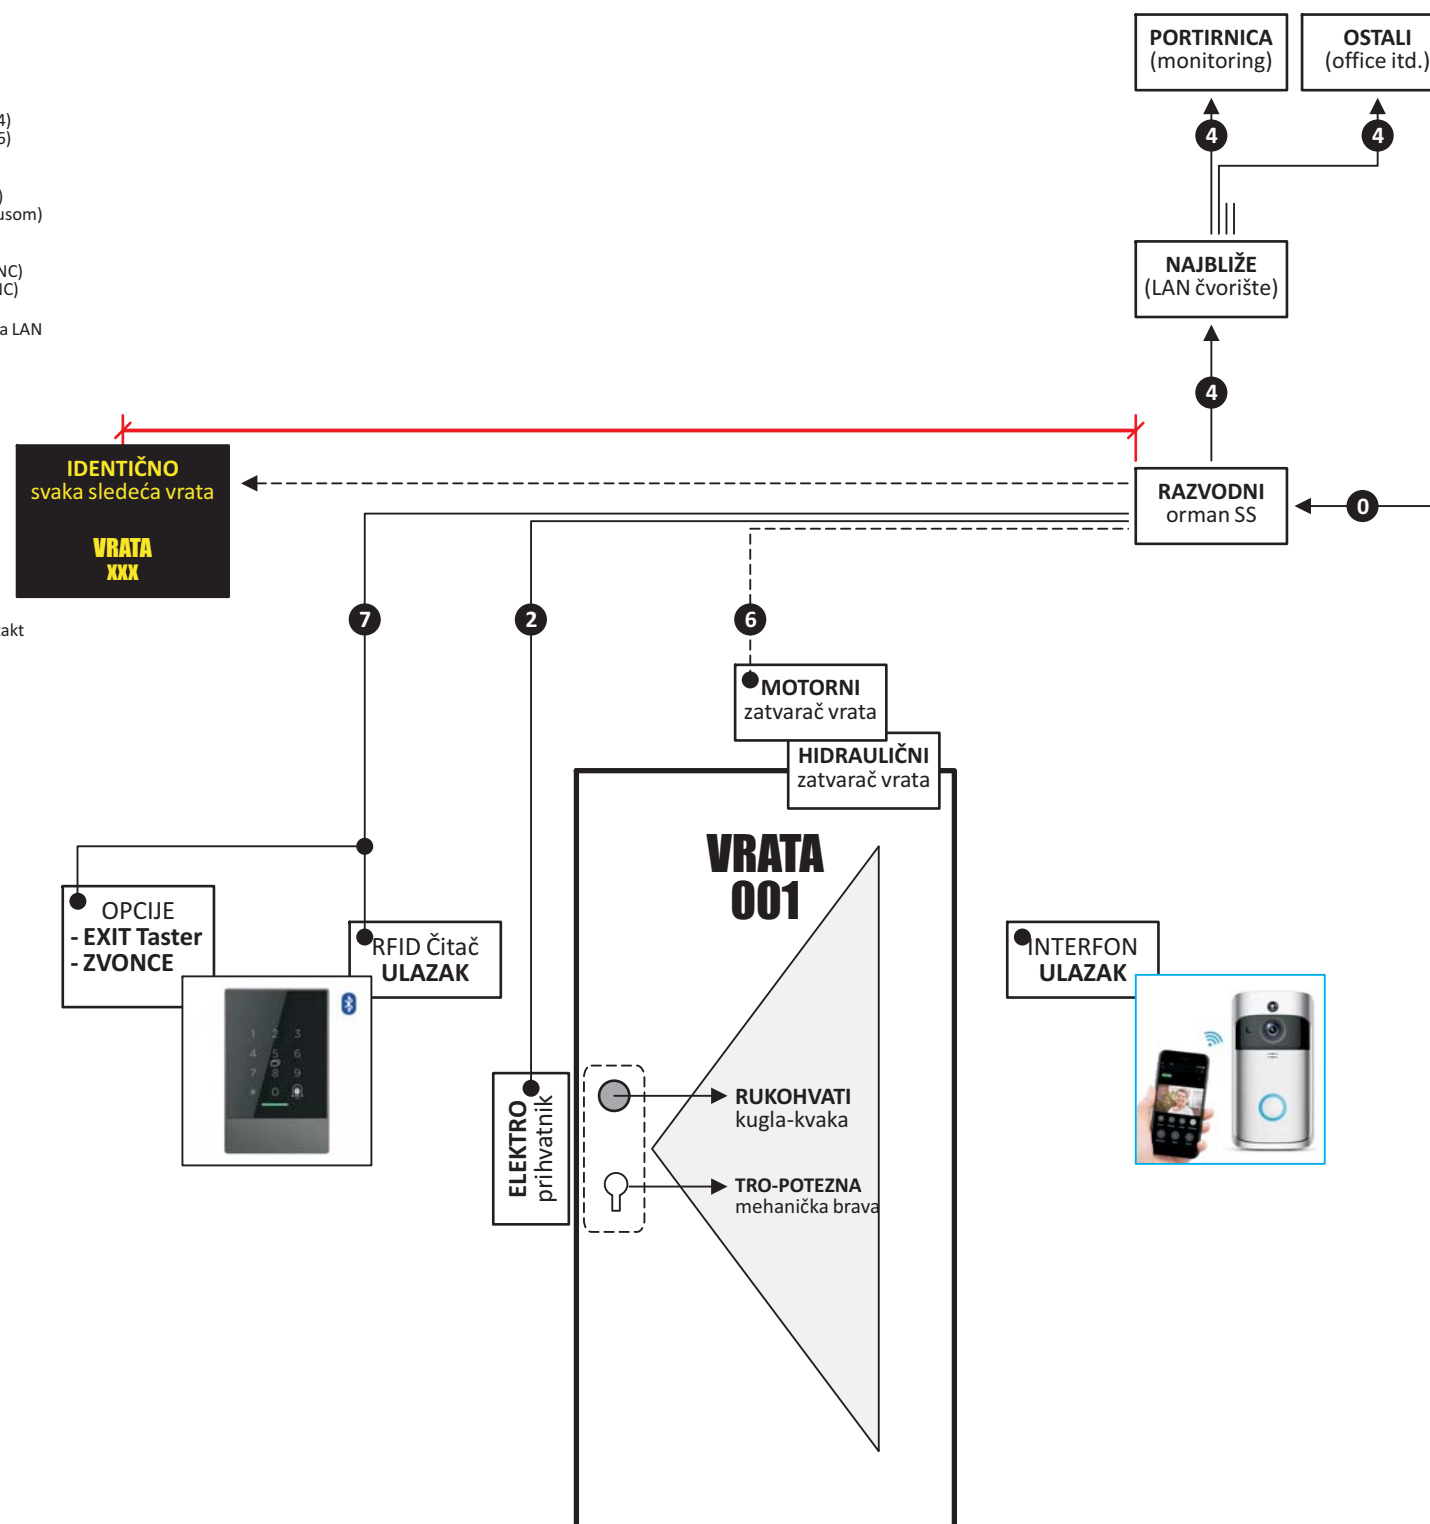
4)
5)

)
usom)

NC)
IC)

a LAN

akt

PORTIRNICA
(monitoring)

OSTALI
(office itd.)

4

4

NAJBLIŽE
(LAN čvorište)

4

IDENTIČNO
svaka sledeća vrata

VRATA
XXX

RAZVODNI
orman SS

0

7

2

6

MOTORNI
zatvarač vrata

HIDRAULIČNI
zatvarač vrata

VRATA
001

OPCIJE
- EXIT Taster
- ZVONCE

RFID Čitač
ULAZAK

INTERFON
ULAZAK

1 2 3
4 5 6
7 8 9
0

ELEKTRO
prihvatnik

RUKOHVATI
kugla-kvaka

TRO-POTEZNA
mehanička brava